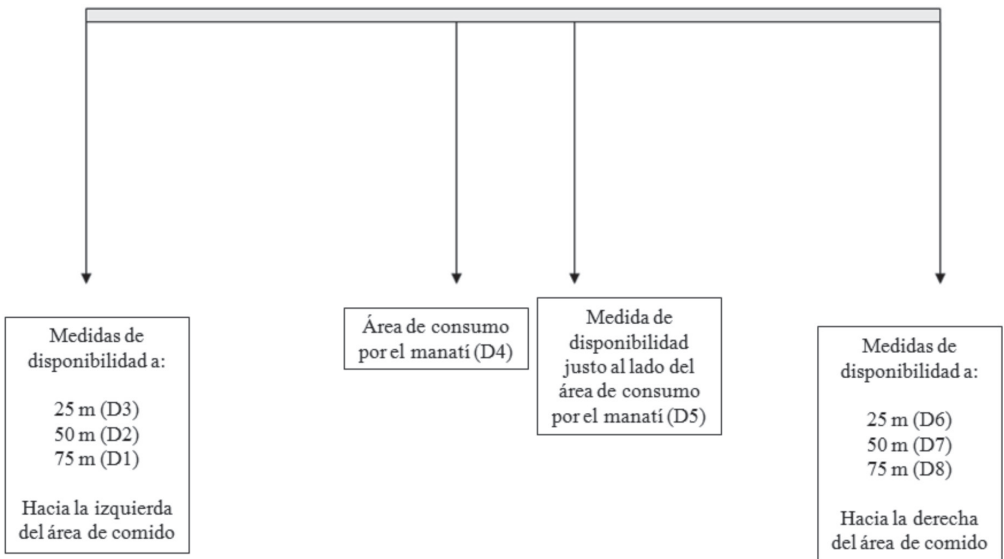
Medidas de disponibilidad a:

25 m (D3)
50 m (D2)
75 m (D1)

Hacia la izquierda del área de comido

Área de consumo por el manatí (D4)

Medida de disponibilidad justo al lado del área de consumo por el manatí (D5)

Medidas de disponibilidad a:

25 m (D6)
50 m (D7)
75 m (D8)

Hacia la derecha del área de comido